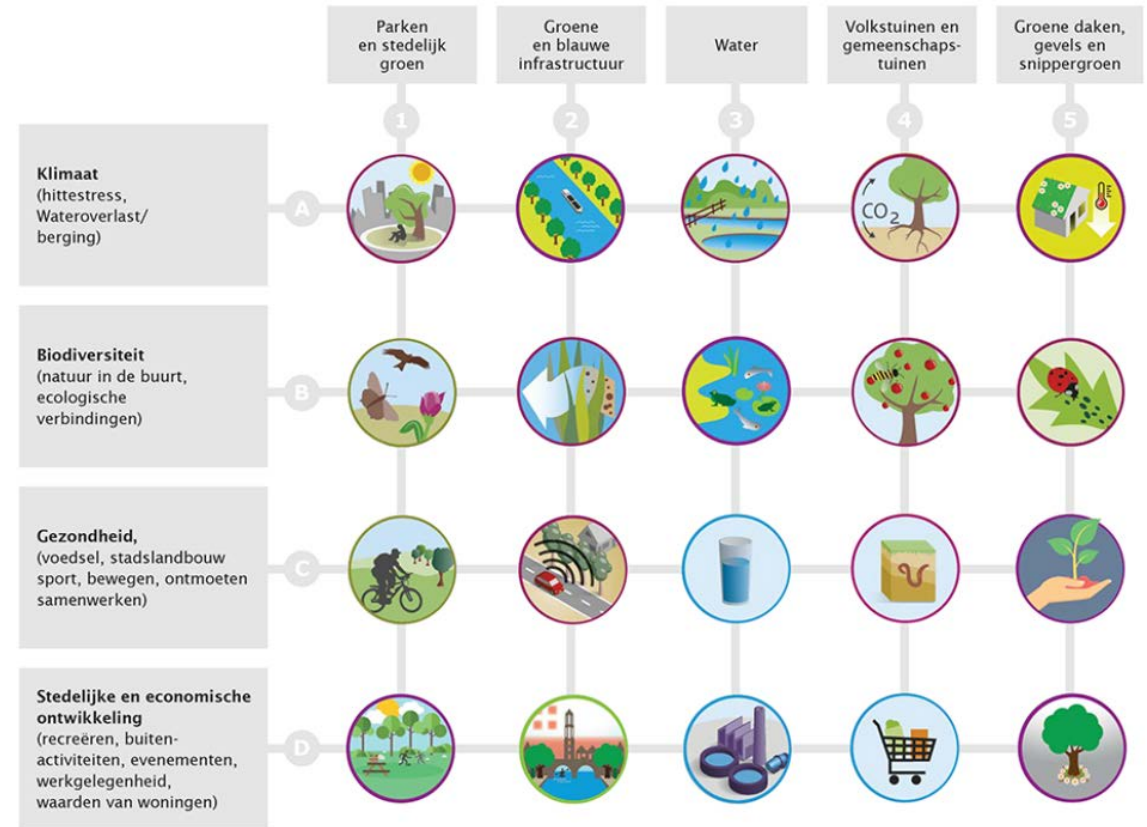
Parken en stedelijk groen

Groene en blauwe infrastructuur

Water

Volkstuinen en gemeenschapstuinen

Groene daken, gevels en snippergroen

1

2

3

4

5

**Klimaat** (hittestress, Wateroverlast/ berging)

A

$CO_2$

**Biodiversiteit** (natuur in de buurt, ecologische verbindingen)

B

**Gezondheid,** (voedsel, stadslandbouw sport, bewegen, ontmoeten samenwerken)

C

**Stedelijke en economische ontwikkeling** (recreëren, buitenactiviteiten, evenementen, werkgelegenheid, waarden van woningen)

D